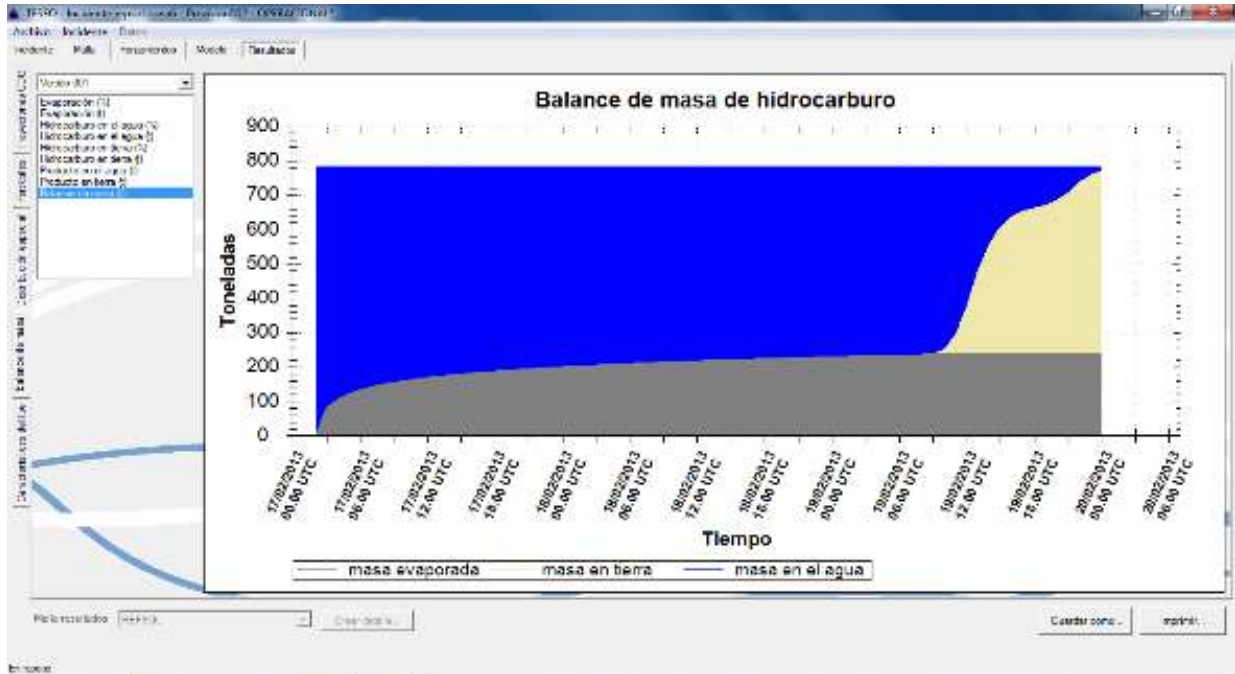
TESEO - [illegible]

Archivo Incidente Datos

Incidente Malla Forzamientos Modelo Resultados

Vertido 001

Evaporación (%)
Evaporación (t)
Hidrocarburo en el agua (%)
Hidrocarburo en el agua (t)
Hidrocarburo en tierra (%)
Hidrocarburo en tierra (t)
Producto en el agua (t)
Producto en tierra (t)
Balance de masa (t)

Balance de masa de hidrocarburo

900
800
700
600
500
400
300
200
100
0

Toneladas

17/02/2013 00:00 UTC
17/02/2013 06:00 UTC
17/02/2013 12:00 UTC
17/02/2013 18:00 UTC
18/02/2013 00:00 UTC
18/02/2013 06:00 UTC
18/02/2013 12:00 UTC
18/02/2013 18:00 UTC
19/02/2013 00:00 UTC
19/02/2013 06:00 UTC
19/02/2013 12:00 UTC
19/02/2013 18:00 UTC
20/02/2013 00:00 UTC
20/02/2013 06:00 UTC

Tiempo

masa evaporada   masa en tierra   masa en el agua

Mostrar resultados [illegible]   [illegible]

Guardar como...   Imprimir...

En reposo